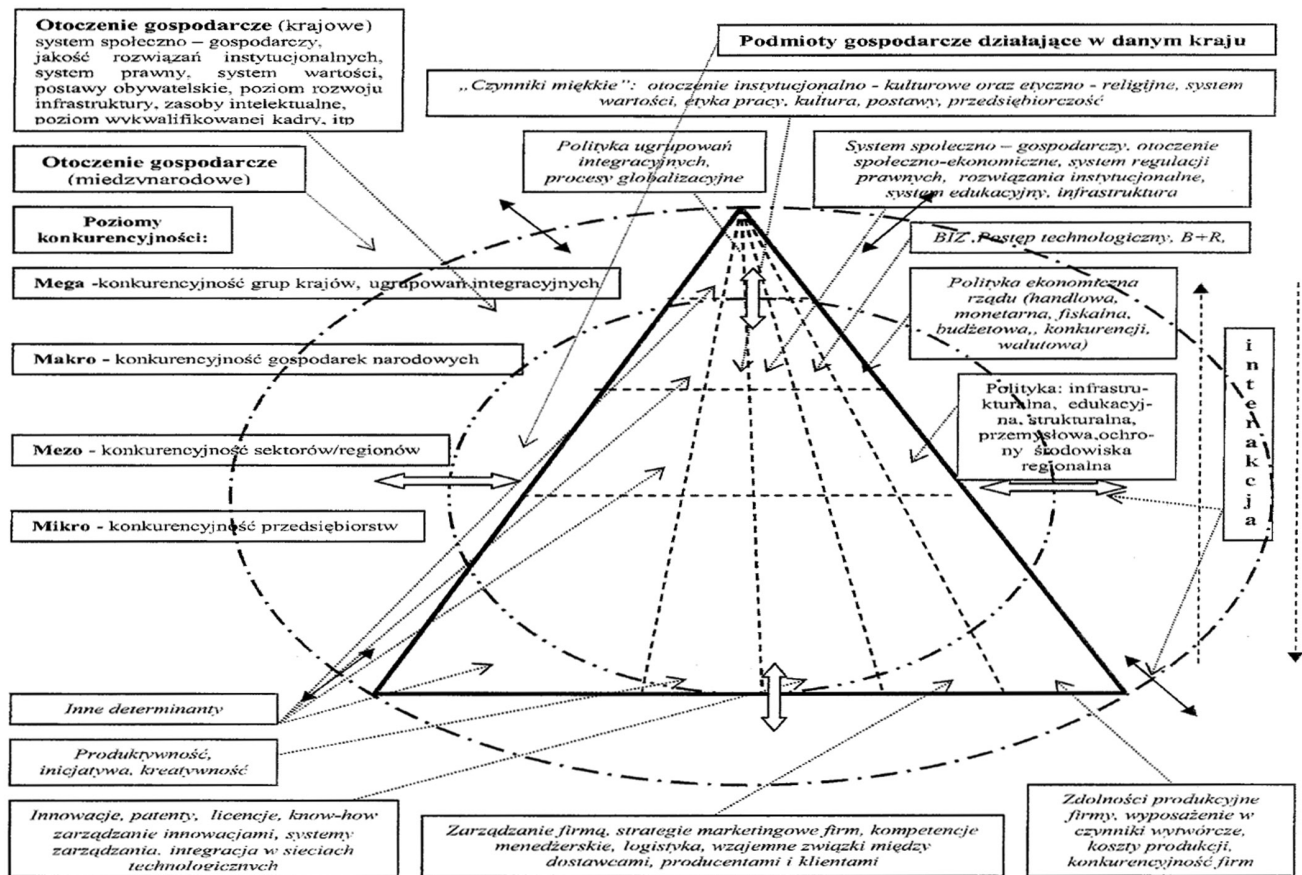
**Otoczenie gospodarcze** (krajowe) system społeczno – gospodarczy, jakość rozwiązań instytucjonalnych, system prawny, system wartości, postawy obywatelskie, poziom rozwoju infrastruktury, zasoby intelektualne, poziom wykwalifikowanej kadry, itp

**Podmioty gospodarcze działające w danym kraju**

„Czynniki miękkie": otoczenie instytucjonalno - kulturowe oraz etyczno - religijne, system wartości, etyka pracy, kultura, postawy, przedsiębiorczość

**Otoczenie gospodarcze** (miedzynarodowe)

Polityka ugrupowań integracyjnych, procesy globalizacyjne

System społeczno – gospodarczy, otoczenie społeczno-ekonomiczne, system regulacji prawnych, rozwiązania instytucjonalne, system edukacyjny, infrastruktura

**Poziomy konkurencyjności:**

BIZ ,Postęp technologiczny, B+R,

**Mega** -konkurencyjność grup krajów, ugrupowań integracyjnych

Polityka ekonomiczna rządu (handlowa, monetarna, fiskalna, budżetowa,, konkurencji, walutowa)

**Makro -** konkurencyjność gospodarek narodowych

i n t e r a k c j a

Polityka: infrastrukturalna, edukacyjna, strukturalna, przemysłowa,ochrony środowiska regionalna

**Mezo** - konkurencyjność sektorów/regionów

**Mikro** - konkurencyjność przedsiębiorstw

Inne determinanty

Produktywność, inicjatywa, kreatywność

Innowacje, patenty, licencje, know-how zarządzanie innowacjami, systemy zarządzania, integracja w sieciach technologicznych

Zarządzanie firmą, strategie marketingowe firm, kompetencje menedżerskie, logistyka, wzajemne związki między dostawcami, producentami i klientami

Zdolności produkcyjne firmy, wyposażenie w czynniki wytwórcze, koszty produkcji, konkurencyjność firm